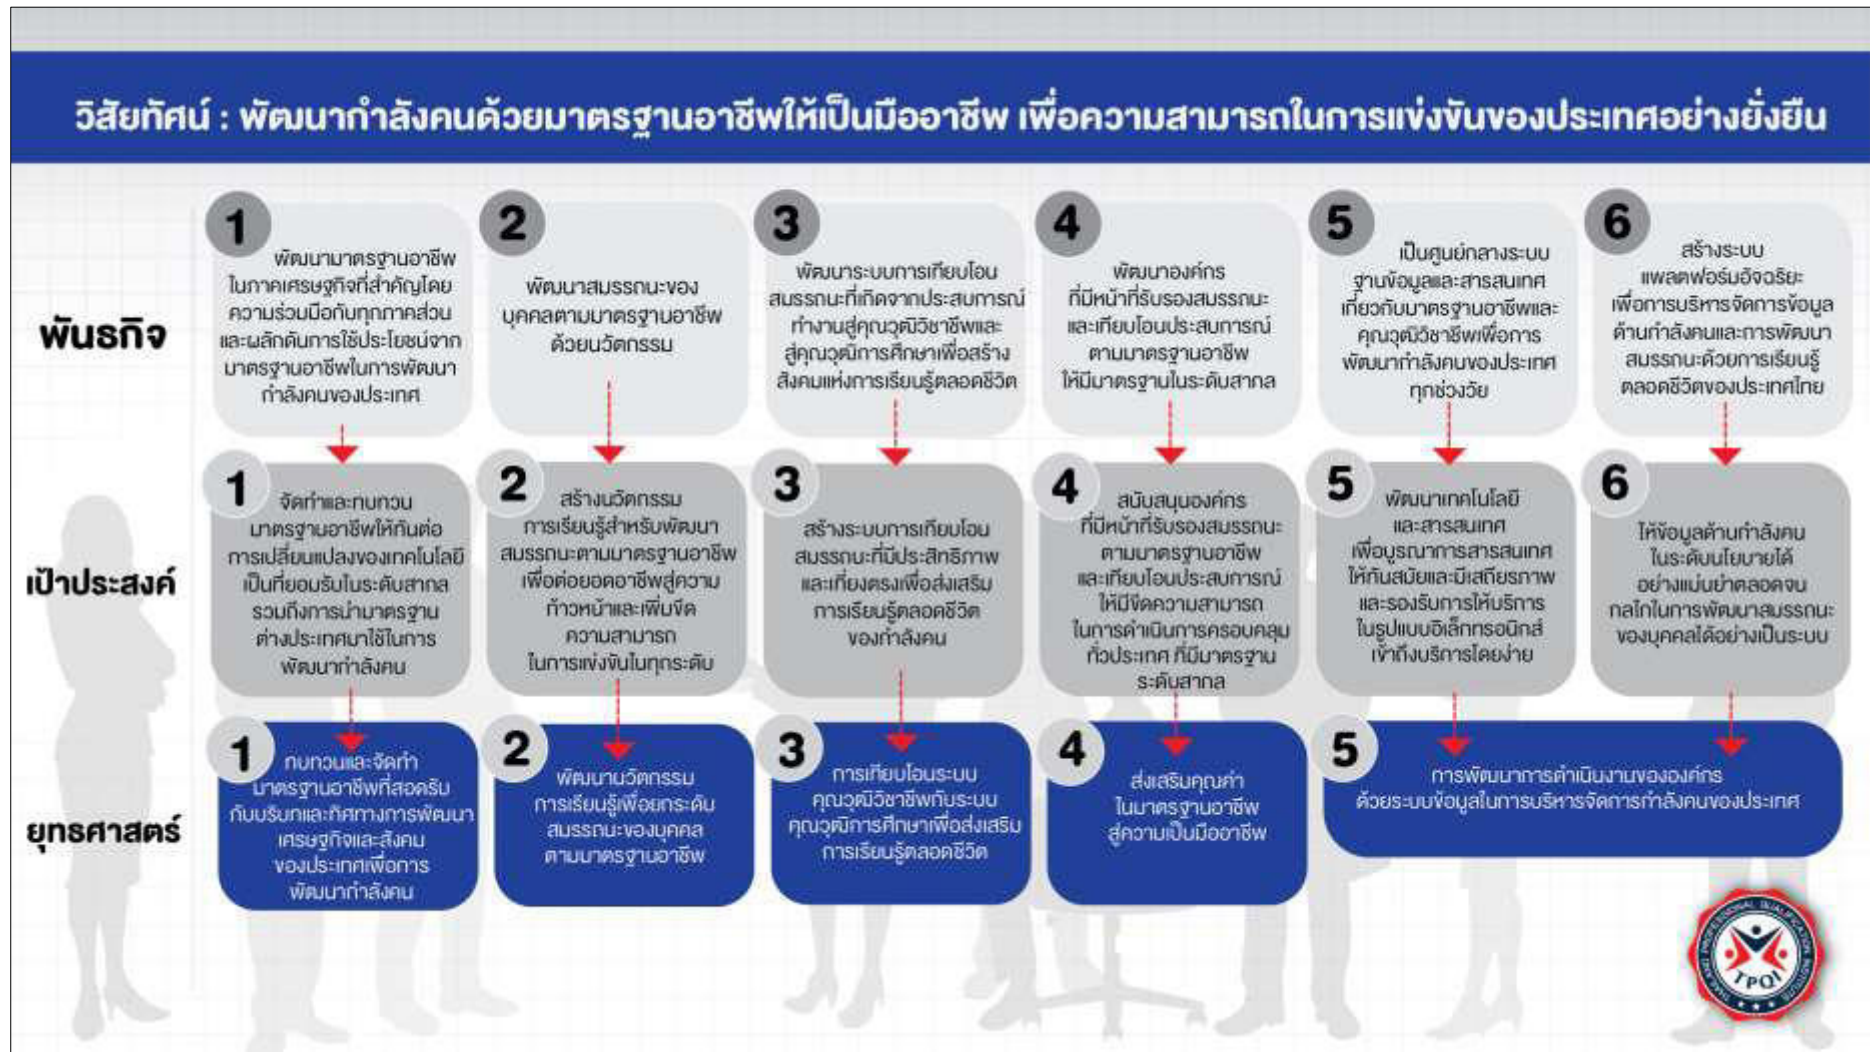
วิสัยทัศน์ : พัฒนากำลังคนด้วยมาตรฐานอาชีพให้เป็นมืออาชีพ เพื่อความสามารถในการแข่งขันของประเทศอย่างยั่งยืน

พันธกิจ

1 พัฒนามาตรฐานอาชีพในภาคเศรษฐกิจที่สำคัญโดยความร่วมมือกับทุกภาคส่วน และผลักดันการใช้ประโยชน์จากมาตรฐานอาชีพในการพัฒนากำลังคนของประเทศ

2 พัฒนาสมรรถนะของบุคคลตามมาตรฐานอาชีพด้วยนวัตกรรม

3 พัฒนาระบบการเทียบโอนสมรรถนะที่เกิดจากประสบการณ์ทำงานสู่คุณวุฒิวิชาชีพและสู่คุณวุฒิการศึกษาเพื่อสร้างสังคมแห่งการเรียนรู้ตลอดชีวิต

4 พัฒนาองค์กรที่มีหน้าที่รับรองสมรรถนะและเทียบโอนประสบการณ์ตามมาตรฐานอาชีพให้มีมาตรฐานในระดับสากล

5 เป็นศูนย์กลางระบบฐานข้อมูลและสารสนเทศเกี่ยวกับมาตรฐานอาชีพและคุณวุฒิวิชาชีพเพื่อการพัฒนากำลังคนของประเทศทุกช่วงวัย

6 สร้างระบบแพลตฟอร์มอัจฉริยะเพื่อการบริหารจัดการข้อมูลด้านกำลังคนและการพัฒนาสมรรถนะด้วยการเรียนรู้ตลอดชีวิตของประเทศไทย

เป้าประสงค์

1 จัดทำและทบทวนมาตรฐานอาชีพให้ทันต่อการเปลี่ยนแปลงของเทคโนโลยี เป็นที่ยอมรับในระดับสากล รวมถึงการนำมาตรฐานต่างประเทศมาใช้ในการพัฒนากำลังคน

2 สร้างนวัตกรรมการเรียนรู้สำหรับพัฒนาสมรรถนะตามมาตรฐานอาชีพ เพื่อต่อยอดอาชีพสู่ความก้าวหน้าและเพิ่มขีดความสามารถในการแข่งขันในทุกระดับ

3 สร้างระบบการเทียบโอนสมรรถนะที่มีประสิทธิภาพและเที่ยงตรงเพื่อส่งเสริมการเรียนรู้ตลอดชีวิตของกำลังคน

4 สนับสนุนองค์กรที่มีหน้าที่รับรองสมรรถนะตามมาตรฐานอาชีพและเทียบโอนประสบการณ์ให้มีขีดความสามารถในการดำเนินการครอบคลุมทั่วประเทศ ที่มีมาตรฐานระดับสากล

5 พัฒนาเทคโนโลยีและสารสนเทศ เพื่อบูรณาการสารสนเทศให้ทันสมัยและมีเสถียรภาพ และรองรับการให้บริการในรูปแบบอิเล็กทรอนิกส์ เข้าถึงบริการโดยง่าย

6 ให้ข้อมูลด้านกำลังคนในระดับนโยบายได้อย่างแม่นยำตลอดจนกลไกในการพัฒนาสมรรถนะของบุคคลได้อย่างเป็นระบบ

ยุทธศาสตร์

1 ทบทวนและจัดทำมาตรฐานอาชีพที่สอดรับกับบริบทและทิศทางการพัฒนาเศรษฐกิจและสังคมของประเทศเพื่อการพัฒนากำลังคน

2 พัฒนานวัตกรรมการเรียนรู้เพื่อยกระดับสมรรถนะของบุคคลตามมาตรฐานอาชีพ

3 การเทียบโอนระบบคุณวุฒิวิชาชีพกับระบบคุณวุฒิการศึกษาเพื่อส่งเสริมการเรียนรู้ตลอดชีวิต

4 ส่งเสริมคุณค่าในมาตรฐานอาชีพสู่ความเป็นมืออาชีพ

5 การพัฒนาการดำเนินงานขององค์กรด้วยระบบข้อมูลในการบริหารจัดการกำลังคนของประเทศ

TPQI